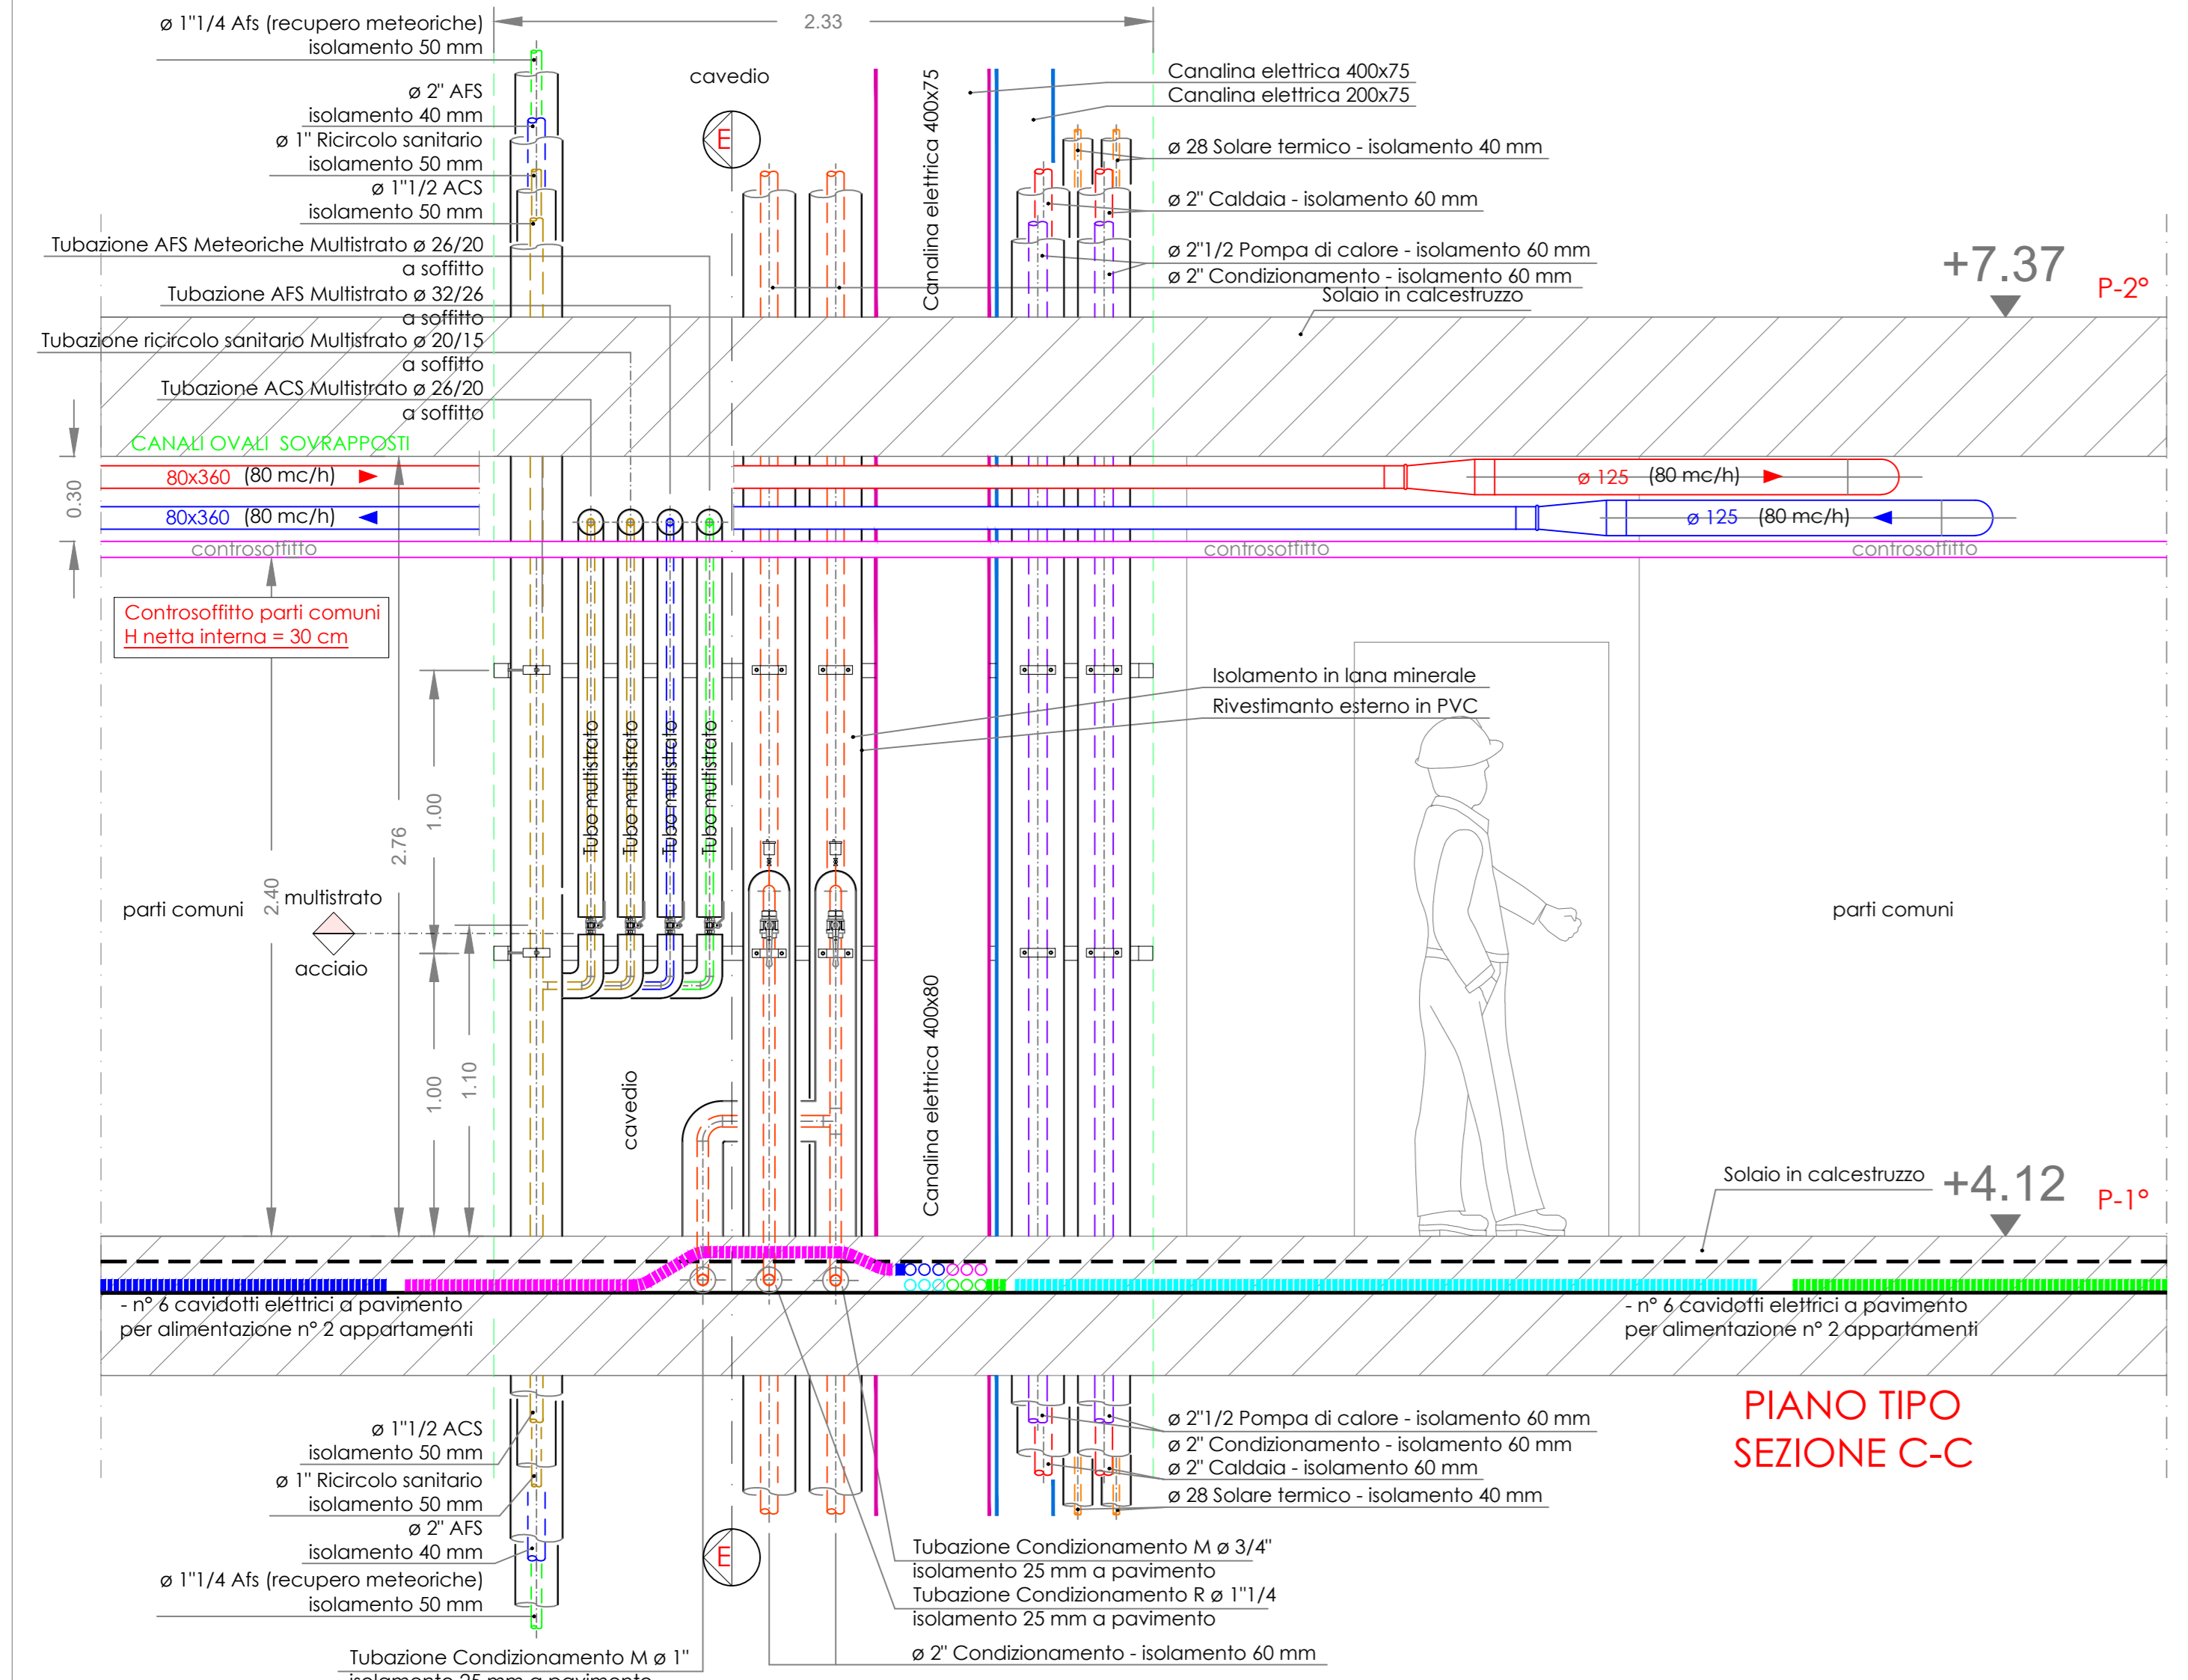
ø 1"1/4 Afs (recupero meteoriche)
isolamento 50 mm

2.33

cavedio

ø 2" AFS
isolamento 40 mm
ø 1" Ricircolo sanitario
isolamento 50 mm
ø 1"1/2 ACS
isolamento 50 mm
Tubazione AFS Meteoriche Multistrato ø 26/20
a soffitto
Tubazione AFS Multistrato ø 32/26
a soffitto
Tubazione ricircolo sanitario Multistrato ø 20/15
a soffitto
Tubazione ACS Multistrato ø 26/20
a soffitto

E

Canalina elettrica 400x75

Canalina elettrica 400x75
Canalina elettrica 200x75
ø 28 Solare termico - isolamento 40 mm
ø 2" Caldaia - isolamento 60 mm
ø 2"1/2 Pompa di calore - isolamento 60 mm
ø 2" Condizionamento - isolamento 60 mm
Solaio in calcestruzzo

+7.37
P-2°

CANALI OVALI SOVRAPPOSTI
80x360 (80 mc/h)
80x360 (80 mc/h)
ø 125 (80 mc/h)
ø 125 (80 mc/h)

0.30

controsoffitto
controsoffitto
controsoffitto

Controsoffitto parti comuni
H netta interna = 30 cm

Isolamento in lana minerale
Rivestimanto esterno in PVC

Tubo multistrato
Tubo multistrato
Tubo multistrato
Tubo multistrato

1.00
2.76
2.40
parti comuni
multistrato
acciaio
1.00
1.10
cavedio
Canalina elettrica 400x80

parti comuni

Solaio in calcestruzzo
+4.12
P-1°

- n° 6 cavidotti elettrici a pavimento
per alimentazione n° 2 appartamenti

- n° 6 cavidotti elettrici a pavimento
per alimentazione n° 2 appartamenti

ø 1"1/2 ACS
isolamento 50 mm
ø 1" Ricircolo sanitario
isolamento 50 mm
ø 2" AFS
isolamento 40 mm
ø 1"1/4 Afs (recupero meteoriche)
isolamento 50 mm

E

ø 2"1/2 Pompa di calore - isolamento 60 mm
ø 2" Condizionamento - isolamento 60 mm
ø 2" Caldaia - isolamento 60 mm
ø 28 Solare termico - isolamento 40 mm

PIANO TIPO
SEZIONE C-C

Tubazione Condizionamento M ø 3/4"
isolamento 25 mm a pavimento
Tubazione Condizionamento R ø 1"1/4
isolamento 25 mm a pavimento
ø 2" Condizionamento - isolamento 60 mm

Tubazione Condizionamento M ø 1"
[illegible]